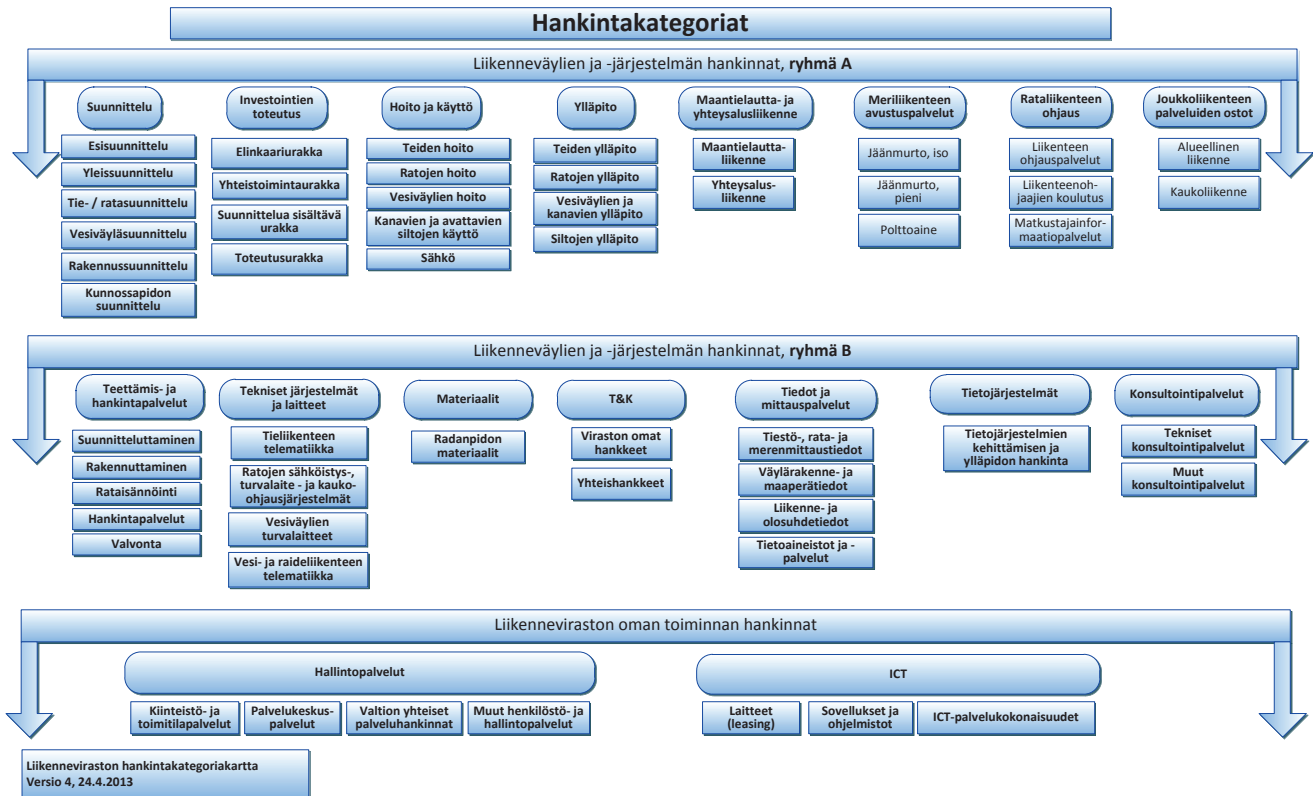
Hankintakategoriat

Liikenneväylien ja -järjestelmän hankinnat, **ryhmä A**

Suunnittelu
Esisuunnittelu
Yleissuunnittelu
Tie- / ratasuunnittelu
Vesiväyläsuunnittelu
Rakennussuunnittelu
Kunnossapidon suunnittelu

Investointien toteutus
Elinkaariurakka
Yhteistoimintaurakka
Suunnittelua sisältävä urakka
Toteutusurakka

Hoito ja käyttö
Teiden hoito
Ratojen hoito
Vesiväylien hoito
Kanavien ja avattavien siltojen käyttö
Sähkö

Ylläpito
Teiden ylläpito
Ratojen ylläpito
Vesiväylien ja kanavien ylläpito
Siltojen ylläpito

Maantielautta- ja yhteysalusliikenne
Maantielauttaliikenne
Yhteysalusliikenne

Meriliikenteen avustuspalvelut
Jäänmurto, iso
Jäänmurto, pieni
Polttoaine

Rataliikenteen ohjaus
Liikenteen ohjauspalvelut
Liikenteenohjaajien koulutus
Matkustajainformaatiopalvelut

Joukkoliikenteen palveluiden ostot
Alueellinen liikenne
Kaukoliikenne

Liikenneväylien ja -järjestelmän hankinnat, **ryhmä B**

Teettämis- ja hankintapalvelut
Suunnitteluttaminen
Rakennuttaminen
Rataisännöinti
Hankintapalvelut
Valvonta

Tekniset järjestelmät ja laitteet
Tieliikenteen telematiikka
Ratojen sähköistys-, turvalaite - ja kaukoohjausjärjestelmät
Vesiväylien turvalaitteet
Vesi- ja raideliikenteen telematiikka

Materiaalit
Radanpidon materiaalit

T&K
Viraston omat hankkeet
Yhteishankkeet

Tiedot ja mittauspalvelut
Tiestö-, rata- ja merenmittaustiedot
Väylärakenne- ja maaperätiedot
Liikenne- ja olosuhdetiedot
Tietoaineistot ja -palvelut

Tietojärjestelmät
Tietojärjestelmien kehittämisen ja ylläpidon hankinta

Konsultointipalvelut
Tekniset konsultointipalvelut
Muut konsultointipalvelut

Liikenneviraston oman toiminnan hankinnat

Hallintopalvelut
Kiinteistö- ja toimitilapalvelut
Palvelukeskuspalvelut
Valtion yhteiset palveluhankinnat
Muut henkilöstö- ja hallintopalvelut

ICT
Laitteet (leasing)
Sovellukset ja ohjelmistot
ICT-palvelukokonaisuudet

Liikenneviraston hankintakategoriakartta
Versio 4, 24.4.2013